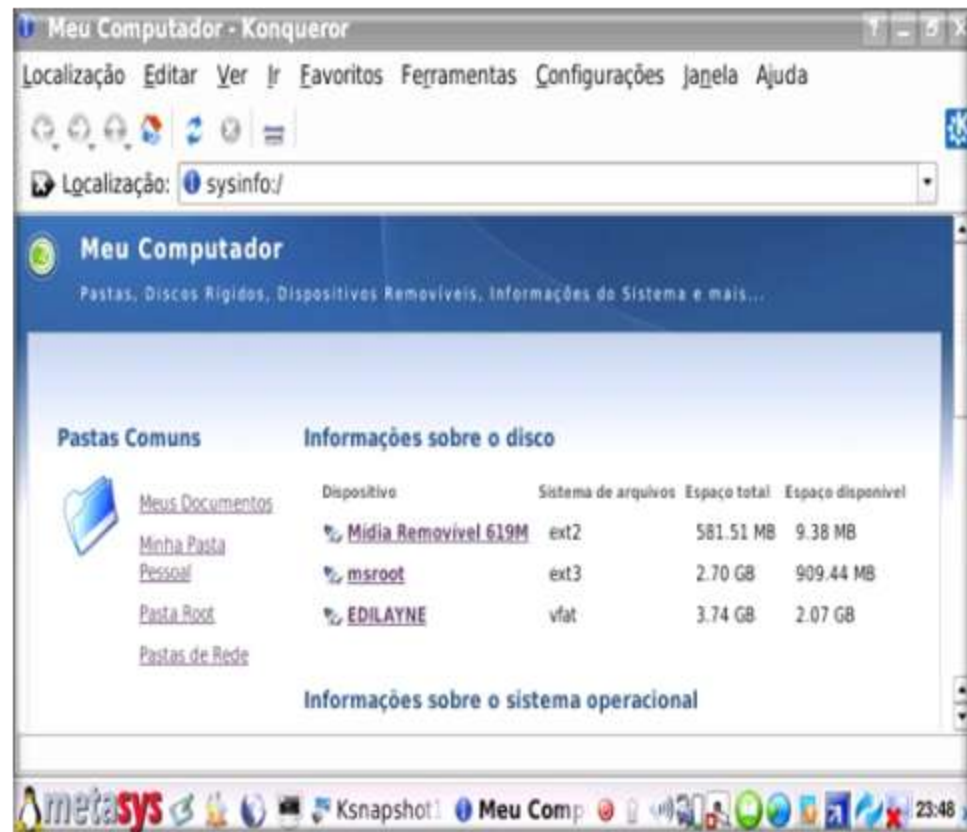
Meu Computador - Konqueror

Localização Editar Ver Ir Favoritos Ferramentas Configurações Janela Ajuda

Localização: sysinfo:/

Meu Computador

Pastas, Discos Rígidos, Dispositivos Removíveis, Informações do Sistema e mais...

Pastas Comuns

Meus Documentos
Minha Pasta Pessoal
Pasta Root
Pastas de Rede

Informações sobre o disco

| Dispositivo | Sistema de arquivos | Espaço total | Espaço disponível |
|---|---|---|---|
| Mídia Removível 619M | ext2 | 581.51 MB | 9.38 MB |
| msroot | ext3 | 2.70 GB | 909.44 MB |
| EDILAYNE | vfat | 3.74 GB | 2.07 GB |

Informações sobre o sistema operacional

metasys Ksnapshot1 Meu Comp 23:48